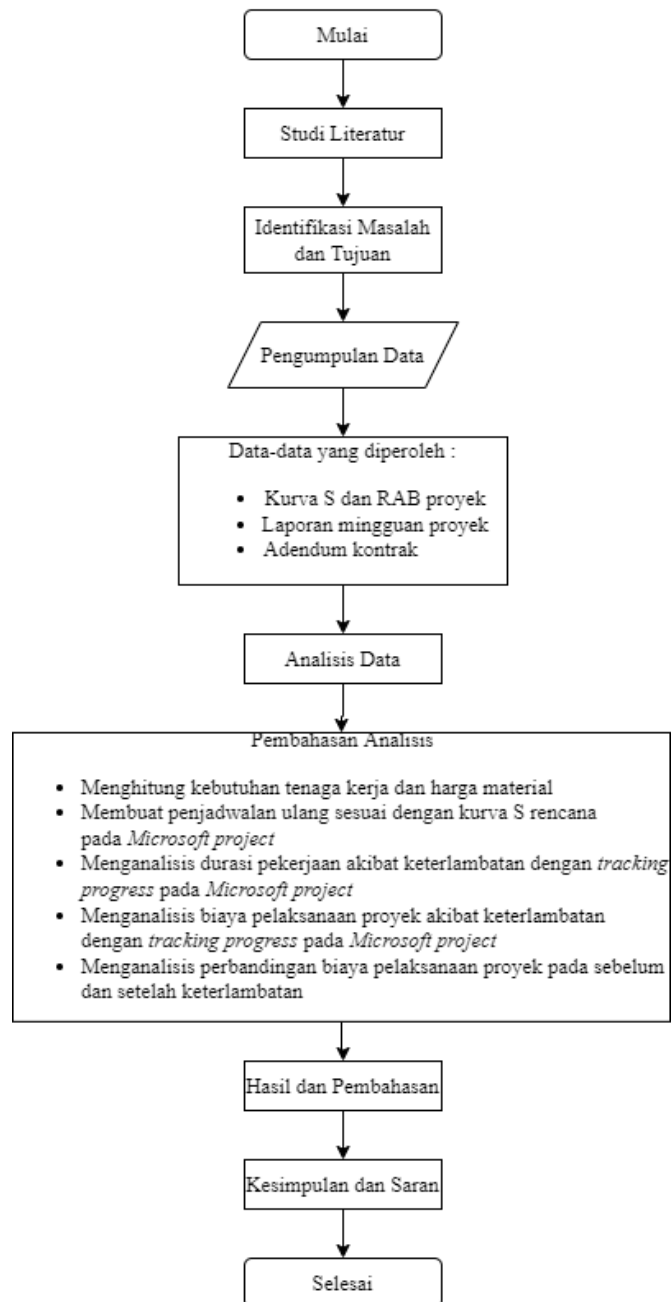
Mulai

Studi Literatur

Identifikasi Masalah dan Tujuan

Pengumpulan Data

Data-data yang diperoleh :

- Kurva S dan RAB proyek
- Laporan mingguan proyek
- Adendum kontrak

Analisis Data

Pembahasan Analisis

- Menghitung kebutuhan tenaga kerja dan harga material
- Membuat penjadwalan ulang sesuai dengan kurva S rencana pada *Microsoft project*
- Menganalisis durasi pekerjaan akibat keterlambatan dengan *tracking progress* pada *Microsoft project*
- Menganalisis biaya pelaksanaan proyek akibat keterlambatan dengan *tracking progress* pada *Microsoft project*
- Menganalisis perbandingan biaya pelaksanaan proyek pada sebelum dan setelah keterlambatan

Hasil dan Pembahasan

Kesimpulan dan Saran

Selesai